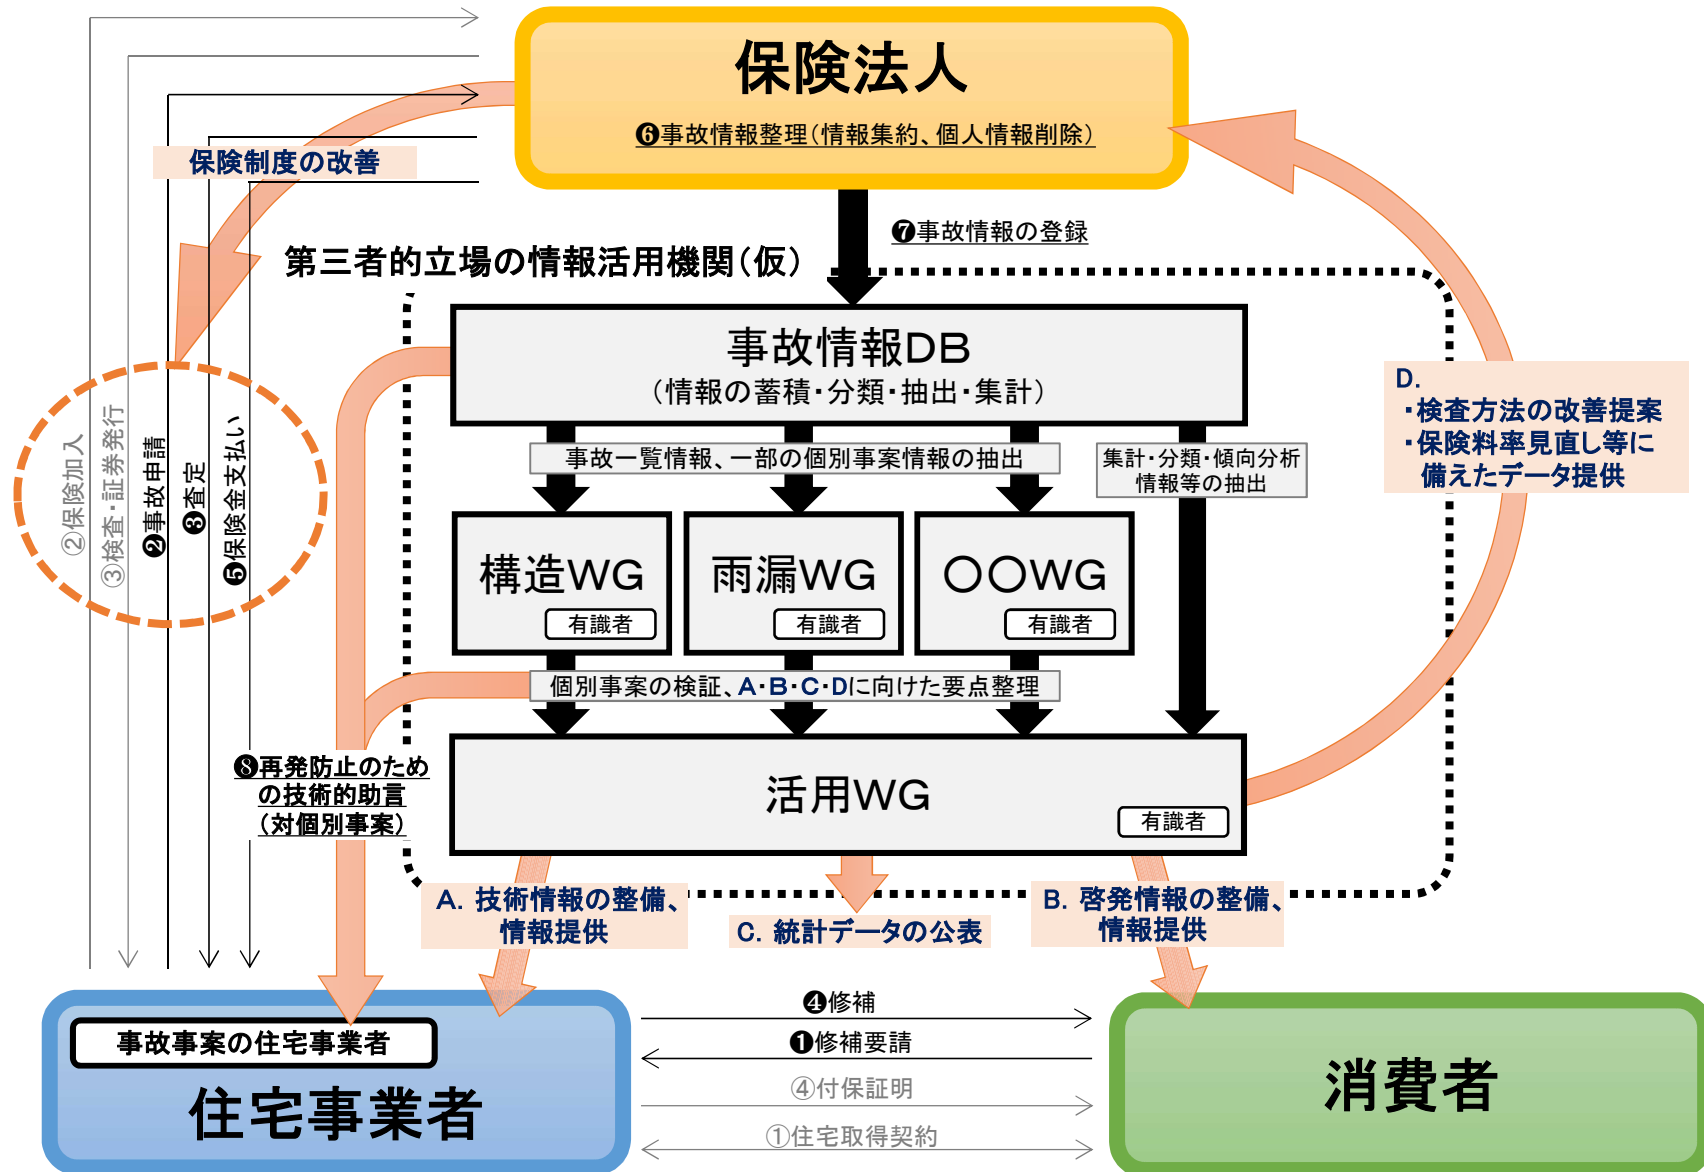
保険法人

❻事故情報整理（情報集約、個人情報削除）

保険制度の改善

❼事故情報の登録

第三者的立場の情報活用機関（仮）

事故情報DB
（情報の蓄積・分類・抽出・集計）

事故一覧情報、一部の個別事案情報の抽出

集計・分類・傾向分析
情報等の抽出

構造WG
有識者

雨漏WG
有識者

〇〇WG
有識者

個別事案の検証、A・B・C・Dに向けた要点整理

活用WG
有識者

D.
・検査方法の改善提案
・保険料率見直し等に
備えたデータ提供

②保険加入
③検査・証券発行
❷事故申請
❸査定
❺保険金支払い

❽再発防止のための技術的助言（対個別事案）

A. 技術情報の整備、情報提供

C. 統計データの公表

B. 啓発情報の整備、情報提供

事故事案の住宅事業者

住宅事業者

❹修補
❶修補要請
④付保証明
①住宅取得契約

消費者